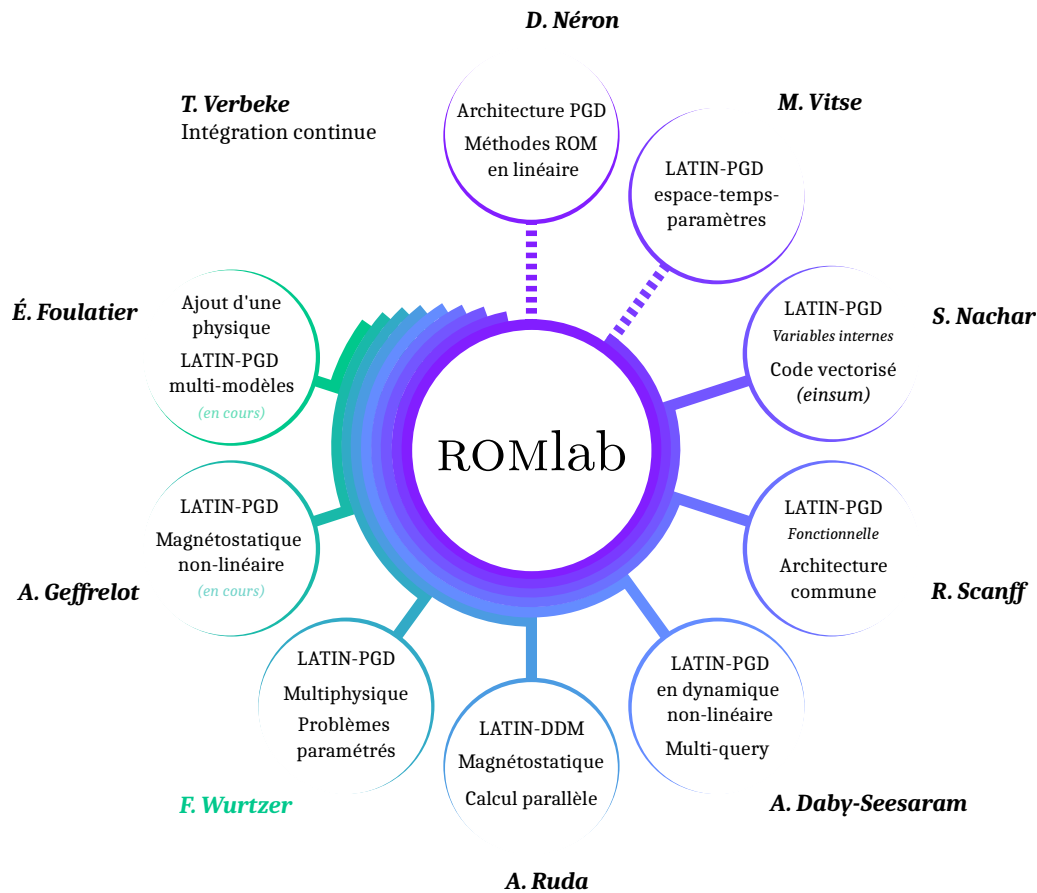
D. Néron

Architecture PGD

Méthodes ROM en linéaire

T. Verbeke
Intégration continue

M. Vitse

LATIN-PGD espace-temps-paramètres

S. Nachar

LATIN-PGD
Variables internes

Code vectorisé
(einsum)

É. Foulatier

Ajout d'une physique

LATIN-PGD multi-modèles

(en cours)

ROMlab

LATIN-PGD
Fonctionnelle

Architecture commune

R. Scanff

LATIN-PGD

Magnétostatique non-linéaire

(en cours)

A. Geffrelot

LATIN-PGD

Multiphysique

Problèmes paramétrés

F. Wurtzer

LATIN-DDM

Magnétostatique

Calcul parallèle

A. Ruda

LATIN-PGD en dynamique non-linéaire

Multi-query

A. Daby-Seesaram